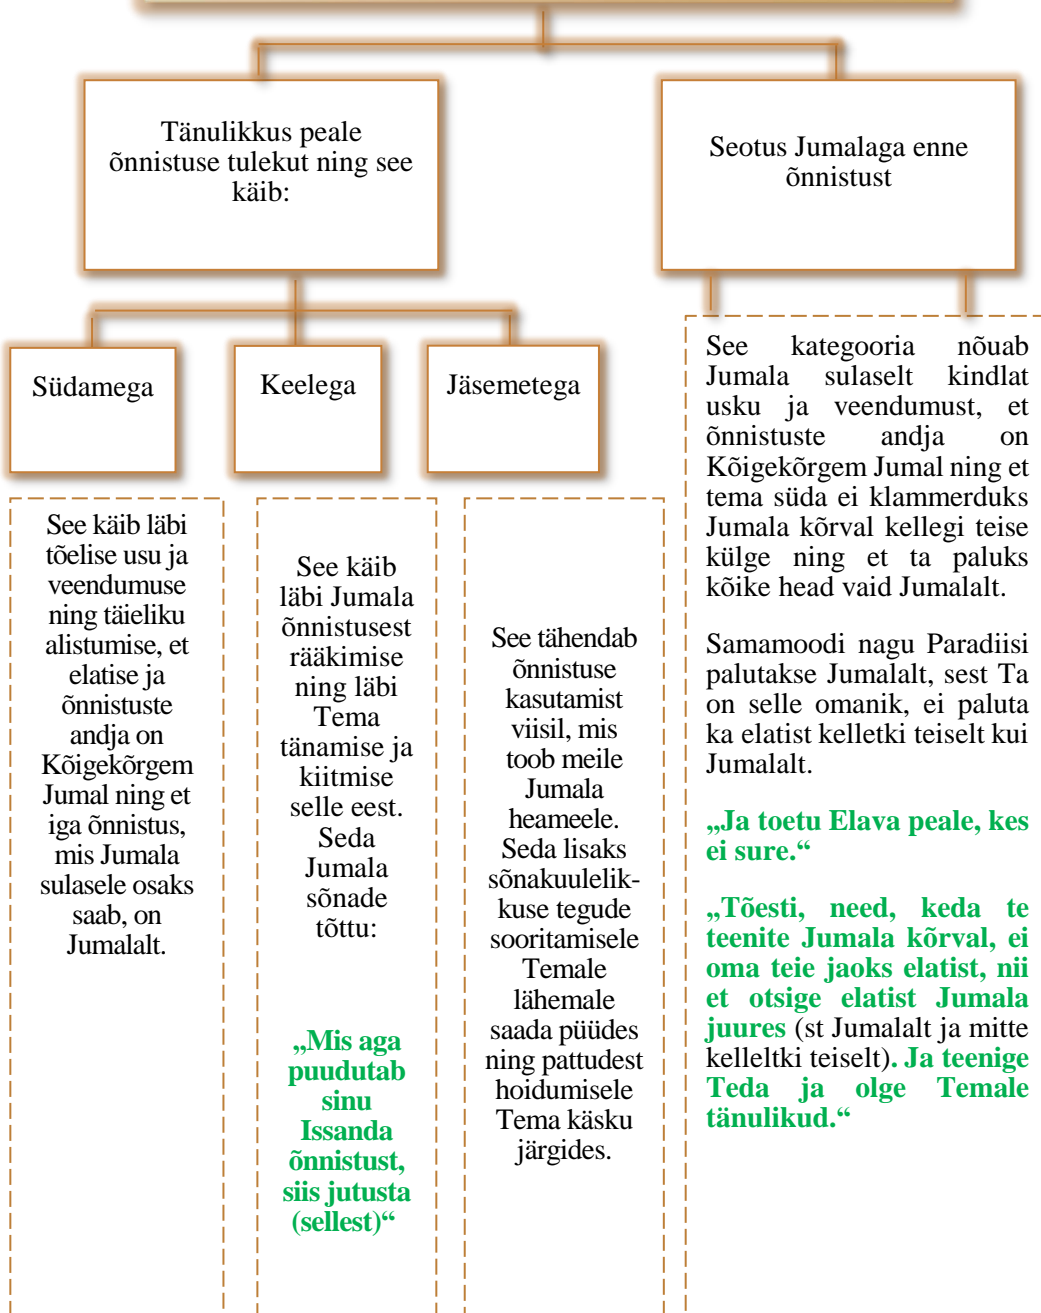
Tänulikkus peale õnnistuse tulekut ning see käib:

Seotus Jumalaga enne õnnistust

Südamega

Keelega

Jäsemetega

See käib läbi tõelise usu ja veendumuse ning täieliku alistumise, et elatise ja õnnistuste andja on Kõigekõrgem Jumal ning et iga õnnistus, mis Jumala sulasele osaks saab, on Jumalalt.

See käib läbi Jumala õnnistusest rääkimise ning läbi Tema tänamise ja kiitmise selle eest. Seda Jumala sõnade tõttu:

„Mis aga puudutab sinu Issanda õnnistust, siis jutusta (sellest)“

See tähendab õnnistuse kasutamist viisil, mis toob meile Jumala heameele. Seda lisaks sõnakuulelikkuse tegude sooritamisele Temale lähemale saada püüdes ning pattudest hoidumisele Tema käsku järgides.

See kategooria nõuab Jumala sulaselt kindlat usku ja veendumust, et õnnistuste andja on Kõigekõrgem Jumal ning et tema süda ei klammerduks Jumala kõrval kellegi teise külge ning et ta paluks kõike head vaid Jumalalt.

Samamoodi nagu Paradiisi palutakse Jumalalt, sest Ta on selle omanik, ei paluta ka elatist kelletki teiselt kui Jumalalt.

„Ja toetu Elava peale, kes ei sure.“

„Tõesti, need, keda te teenite Jumala kõrval, ei oma teie jaoks elatist, nii et otsige elatist Jumala juures (st Jumalalt ja mitte kelleltki teiselt). Ja teenige Teda ja olge Temale tänulikud.“